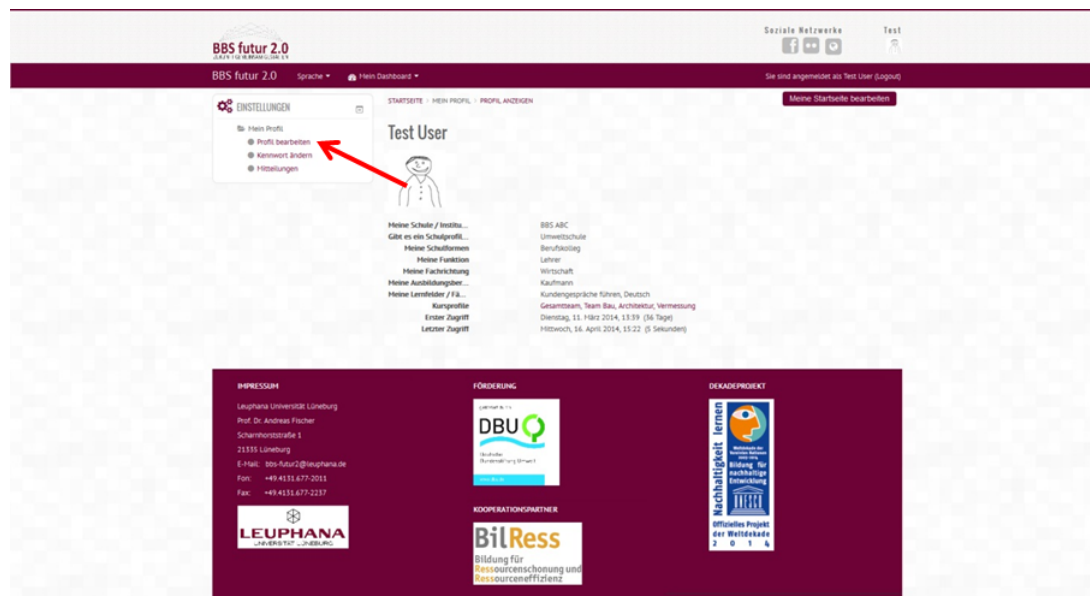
BBS futur 2.0

Soziale Netzwerke

Test

BBS futur 2.0 Sprache Mein Dashboard

Sie sind angemeldet als Test User (Logout)

EINSTELLUNGEN

Mein Profil

Profil bearbeiten

Kennwort ändern

Mitteilungen

STARTSEITE › MEIN PROFIL › PROFIL ANZEIGEN

Meine Startseite bearbeiten

Test User

| | |
|---|---|
| Meine Schule / Institu... | BBS ABC |
| Gibt es ein Schulprofil... | Umweltschule |
| Meine Schulformen | Berufskolleg |
| Meine Funktion | Lehrer |
| Meine Fachrichtung | Wirtschaft |
| Meine Ausbildungsber... | Kaufmann |
| Meine Lernfelder / Fä... | Kundengespräche führen, Deutsch |
| Kursprofile | Gesamtteam, Team Bau, Architektur, Vermessung |
| Erster Zugriff | Dienstag, 11. März 2014, 13:39 (36 Tage) |
| Letzter Zugriff | Mittwoch, 16. April 2014, 15:22 (5 Sekunden) |

IMPRESSUM

Leuphana Universität Lüneburg
Prof. Dr. Andreas Fischer
Scharnhorststraße 1
21335 Lüneburg
E-Mail: bbs-futur2@leuphana.de
Fon: +49.4131.677-2011
Fax: +49.4131.677-2237

LEUPHANA UNIVERSITÄT LÜNEBURG

FÖRDERUNG

DBU

KOOPERATIONSPARTNER

BilRess
Bildung für Ressourcenschonung und Ressourceneffizienz

DEKADEPROJEKT

Nachhaltigkeit lernen
Bildung für nachhaltige Entwicklung
Offizielles Projekt der Weltdekade
2 0 1 4